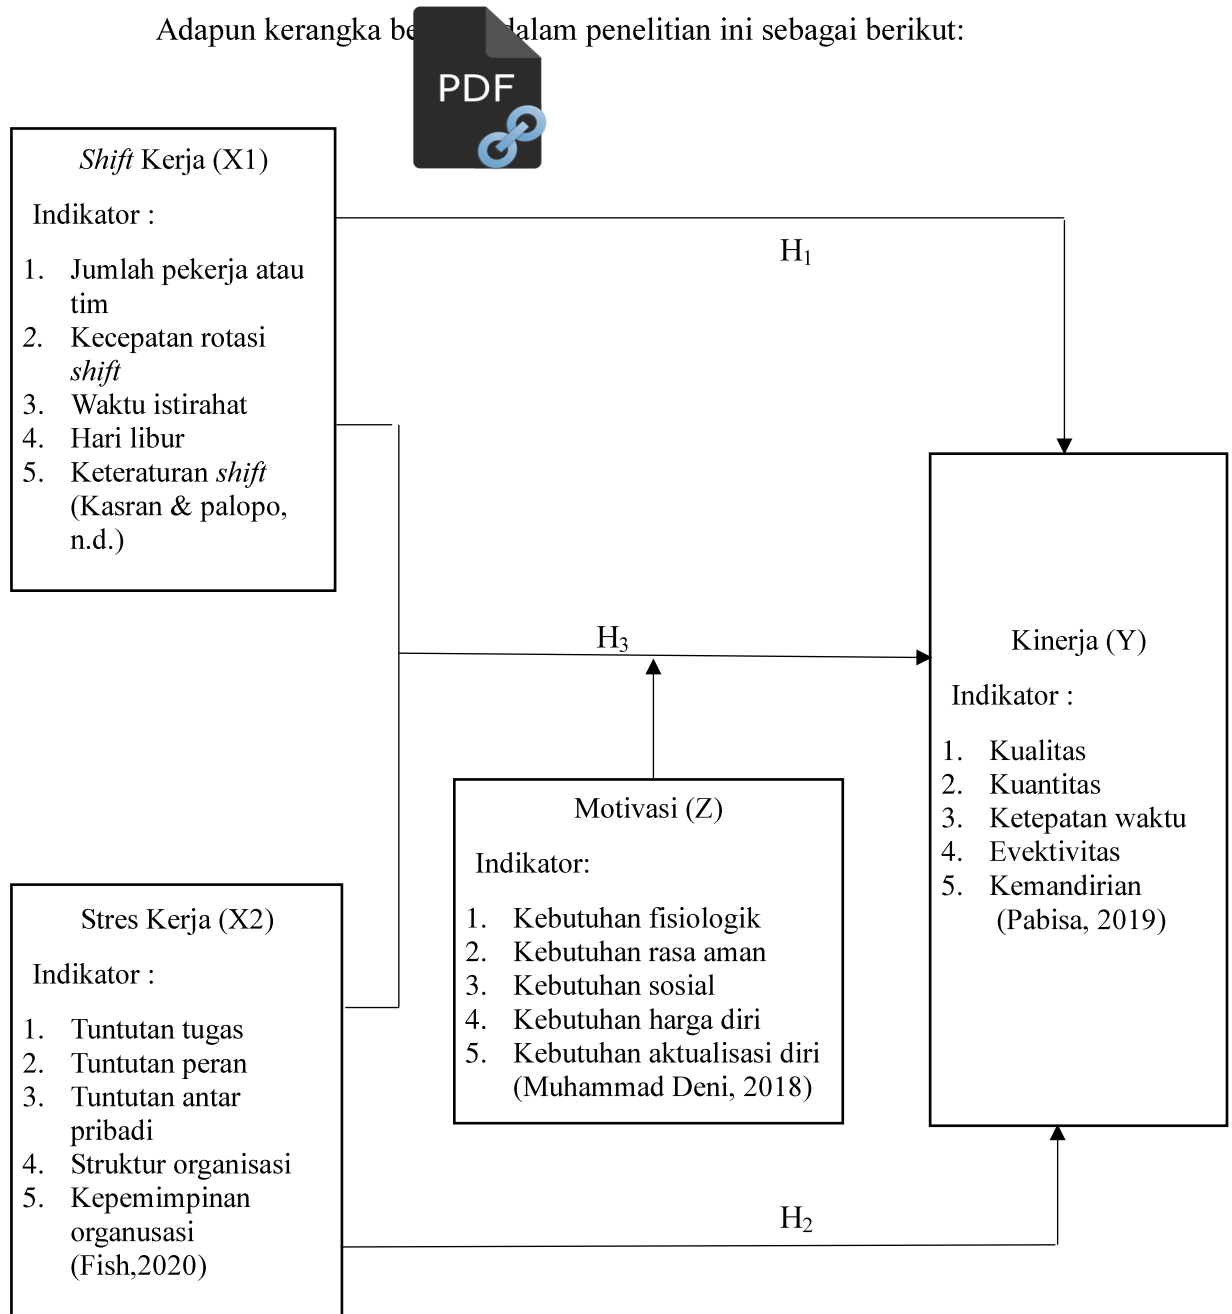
Adapun kerangka be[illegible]dalam penelitian ini sebagai berikut:

PDF

*Shift* Kerja (X1)

Indikator :

1. Jumlah pekerja atau tim
2. Kecepatan rotasi *shift*
3. Waktu istirahat
4. Hari libur
5. Keteraturan *shift* (Kasran & palopo, n.d.)

$H_1$

$H_3$

Kinerja (Y)

Indikator :

1. Kualitas
2. Kuantitas
3. Ketepatan waktu
4. Evektivitas
5. Kemandirian (Pabisa, 2019)

Motivasi (Z)

Indikator:

1. Kebutuhan fisiologik
2. Kebutuhan rasa aman
3. Kebutuhan sosial
4. Kebutuhan harga diri
5. Kebutuhan aktualisasi diri (Muhammad Deni, 2018)

Stres Kerja (X2)

Indikator :

1. Tuntutan tugas
2. Tuntutan peran
3. Tuntutan antar pribadi
4. Struktur organisasi
5. Kepemimpinan organusasi (Fish,2020)

$H_2$